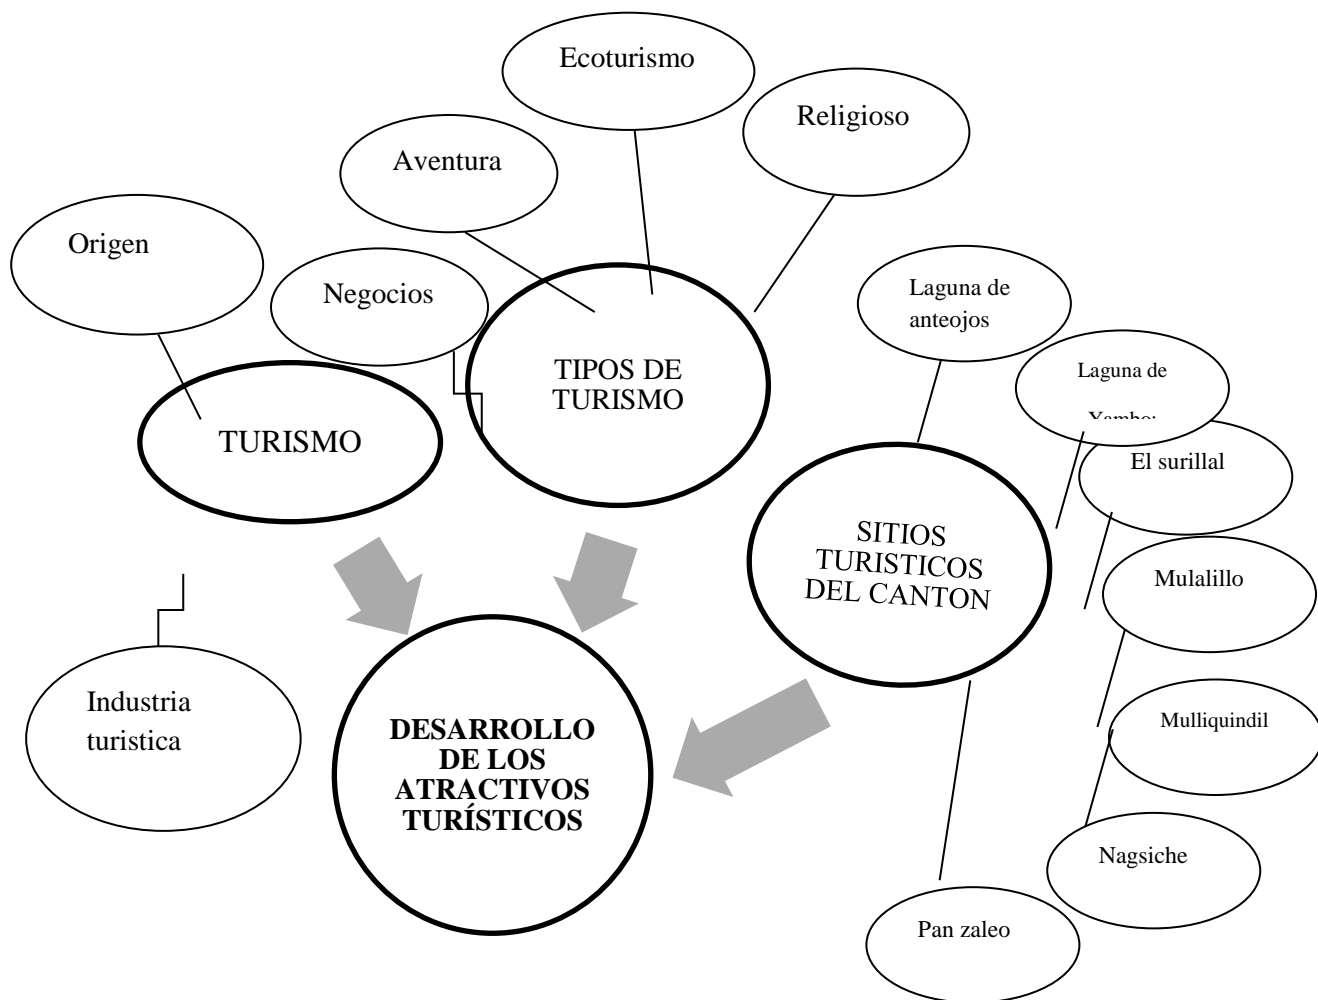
Ecoturismo

Religioso

Aventura

Origen

Negocios

TIPOS DE TURISMO

TURISMO

Laguna de anteojos

Laguna de Yambo:

El surillal

SITIOS TURISTICOS DEL CANTON

Mulalillo

Industria turistica

DESARROLLO DE LOS ATRACTIVOS TURÍSTICOS

Mulliquindil

Nagsiche

Pan zaleo